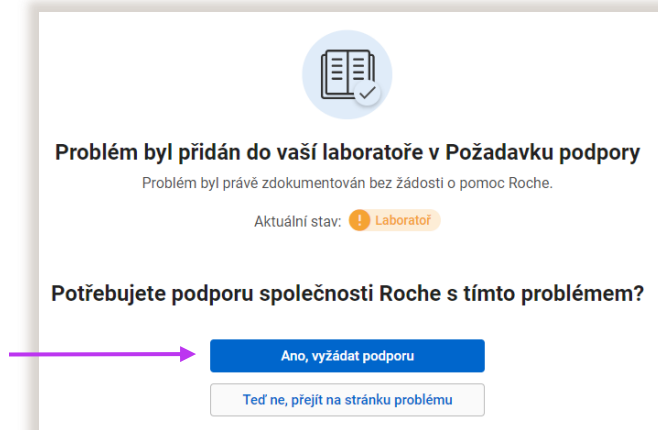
Problém byl přidán do vaší laboratoře v Požadavku podpory

Problém byl právě zdokumentován bez žádosti o pomoc Roche.

Aktuální stav: ! Laboratoř

Potřebujete podporu společnosti Roche s tímto problémem?

Ano, vyžádat podporu

Teď ne, přejít na stránku problému